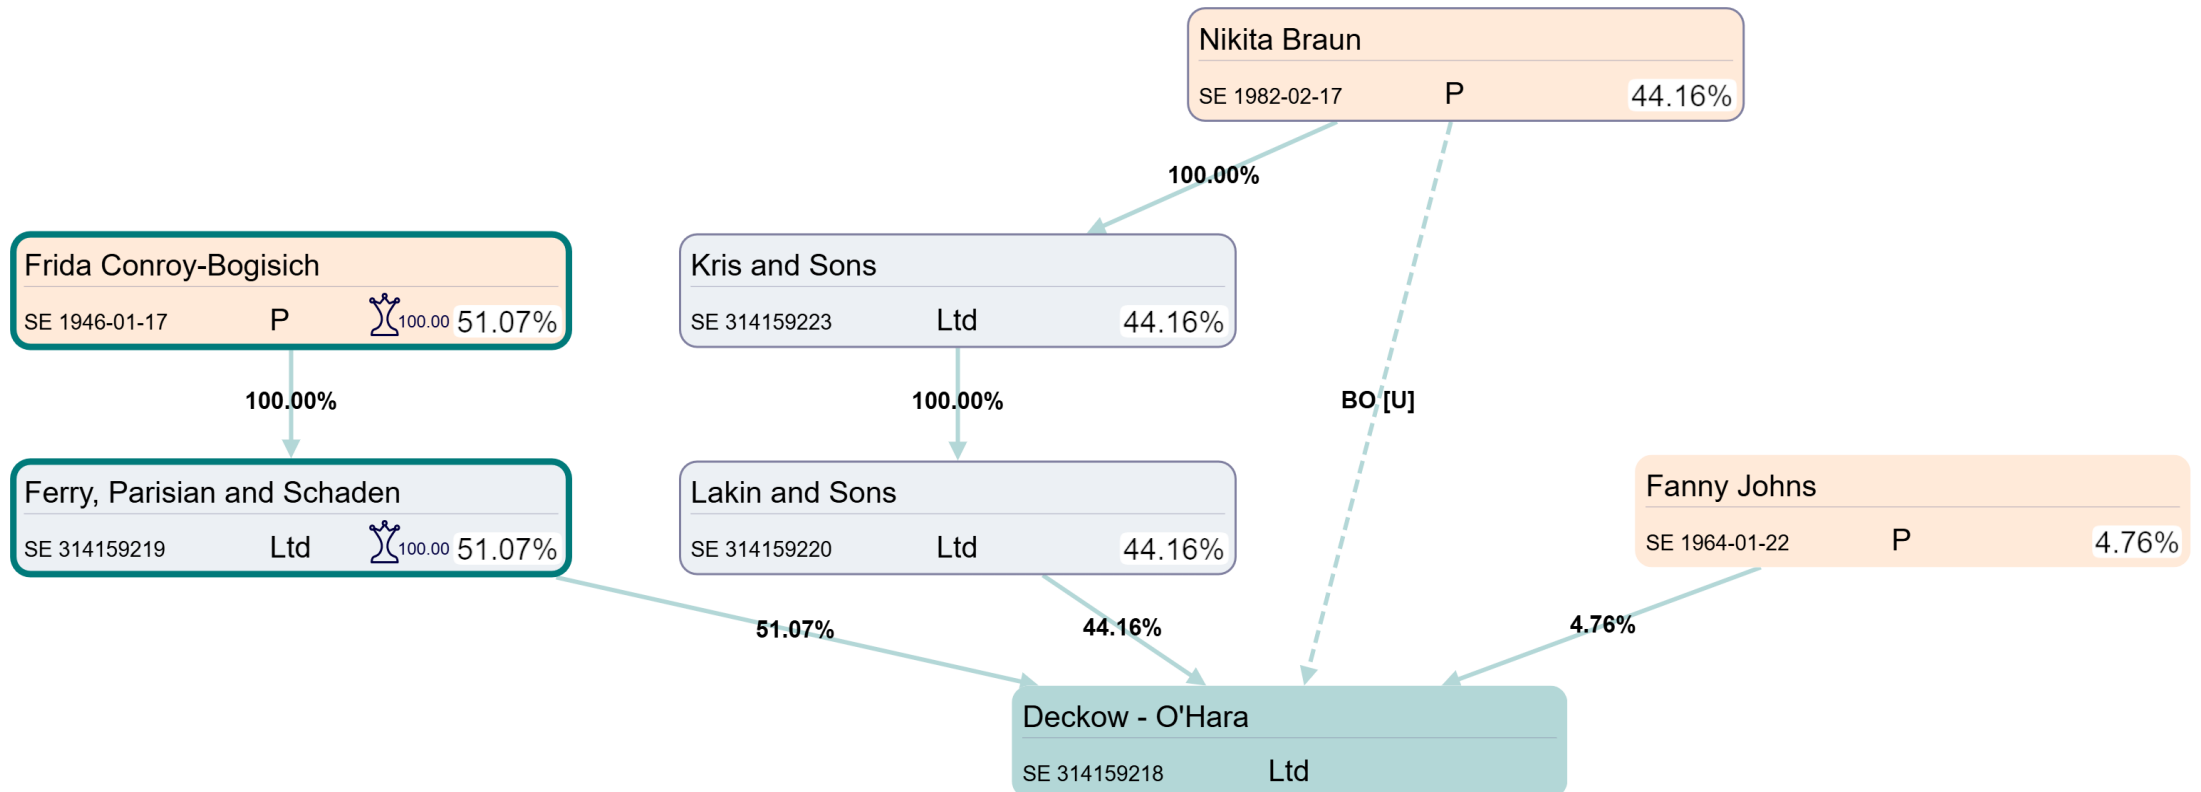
Nikita Braun
SE 1982-02-17 P 44.16%

100.00%

Frida Conroy-Bogisich
SE 1946-01-17 P 100.00 51.07%

Kris and Sons
SE 314159223 Ltd 44.16%

100.00%

100.00%

BO [U]

Ferry, Parisian and Schaden
SE 314159219 Ltd 100.00 51.07%

Lakin and Sons
SE 314159220 Ltd 44.16%

Fanny Johns
SE 1964-01-22 P 4.76%

51.07%

44.16%

4.76%

Deckow - O'Hara
SE 314159218 Ltd